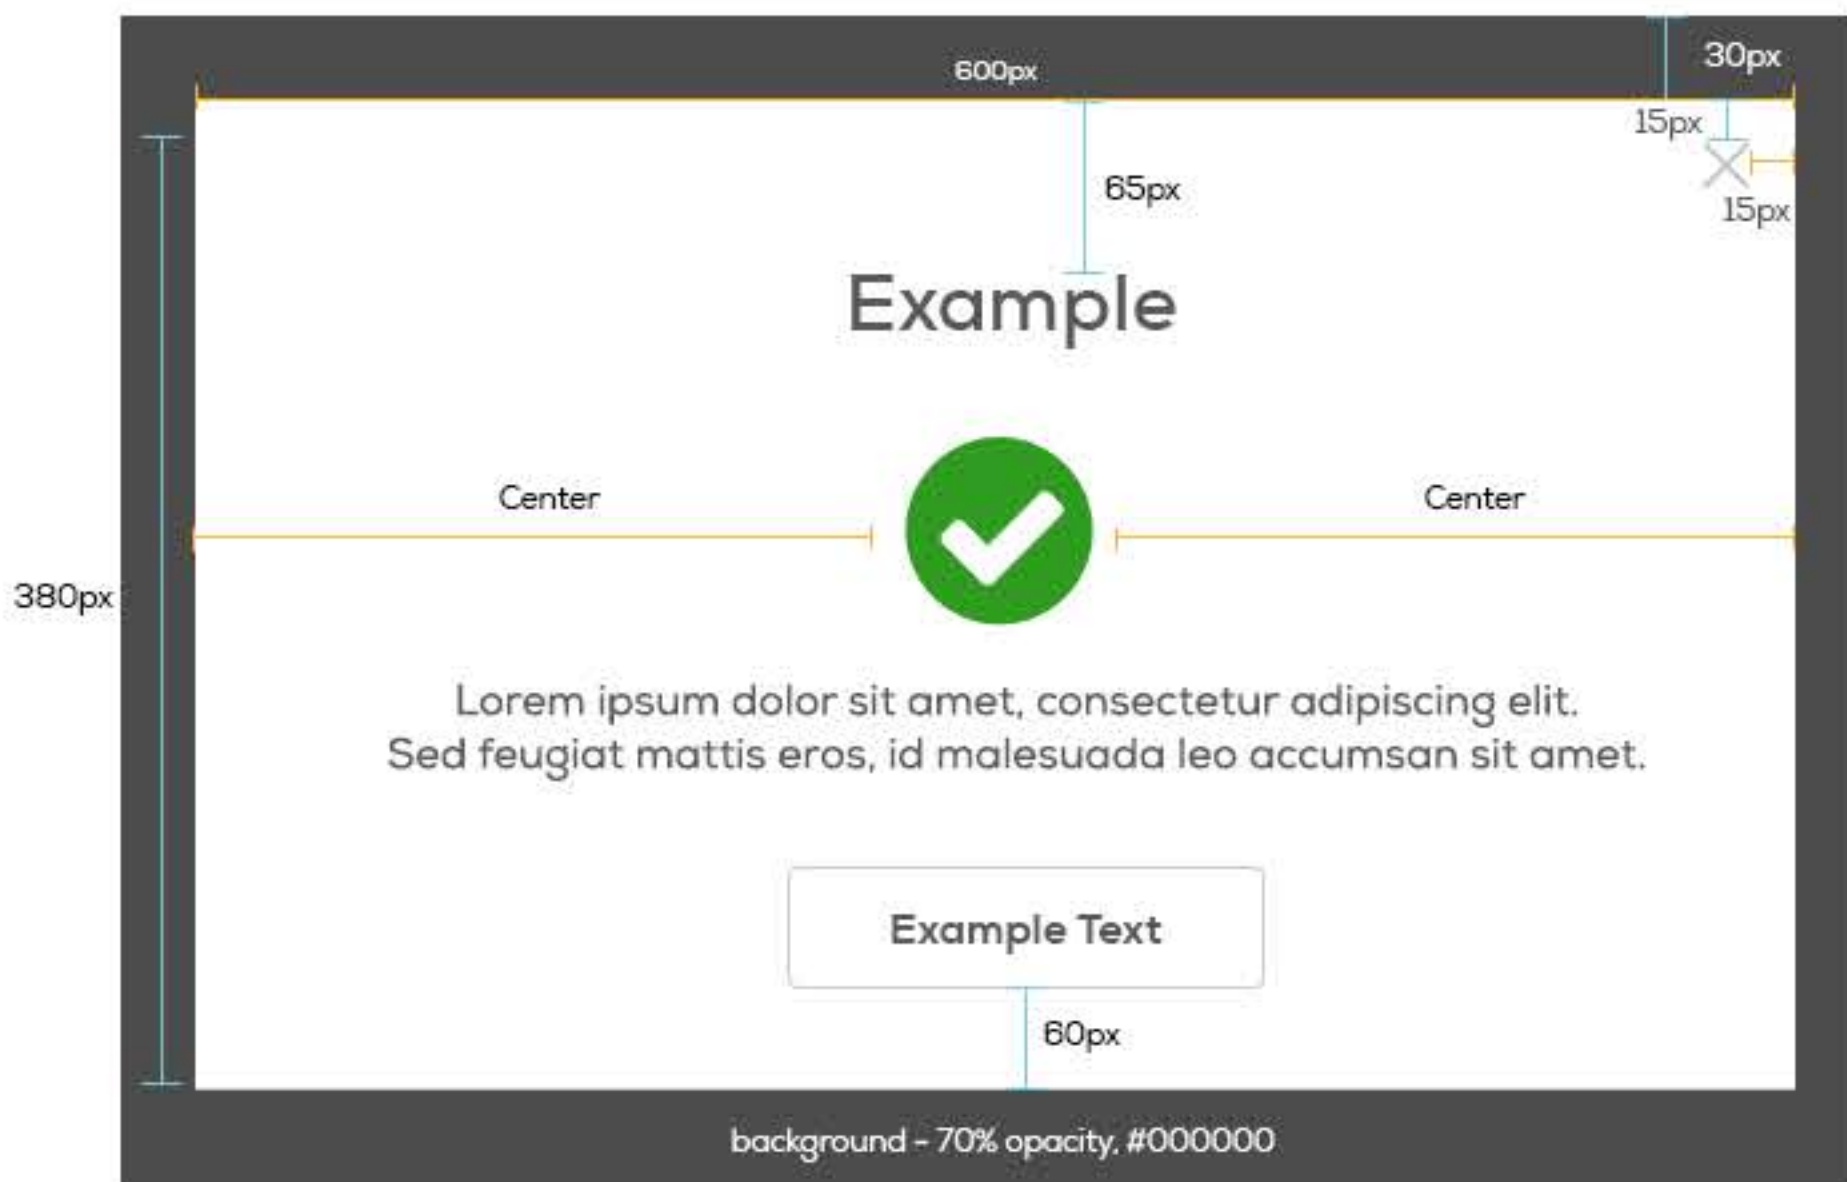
600px

30px

15px

65px

15px

Example

380px

Center

Center

Lorem ipsum dolor sit amet, consectetur adipiscing elit. Sed feugiat mattis eros, id malesuada leo accumsan sit amet.

Example Text

60px

background - 70% opacity, #000000